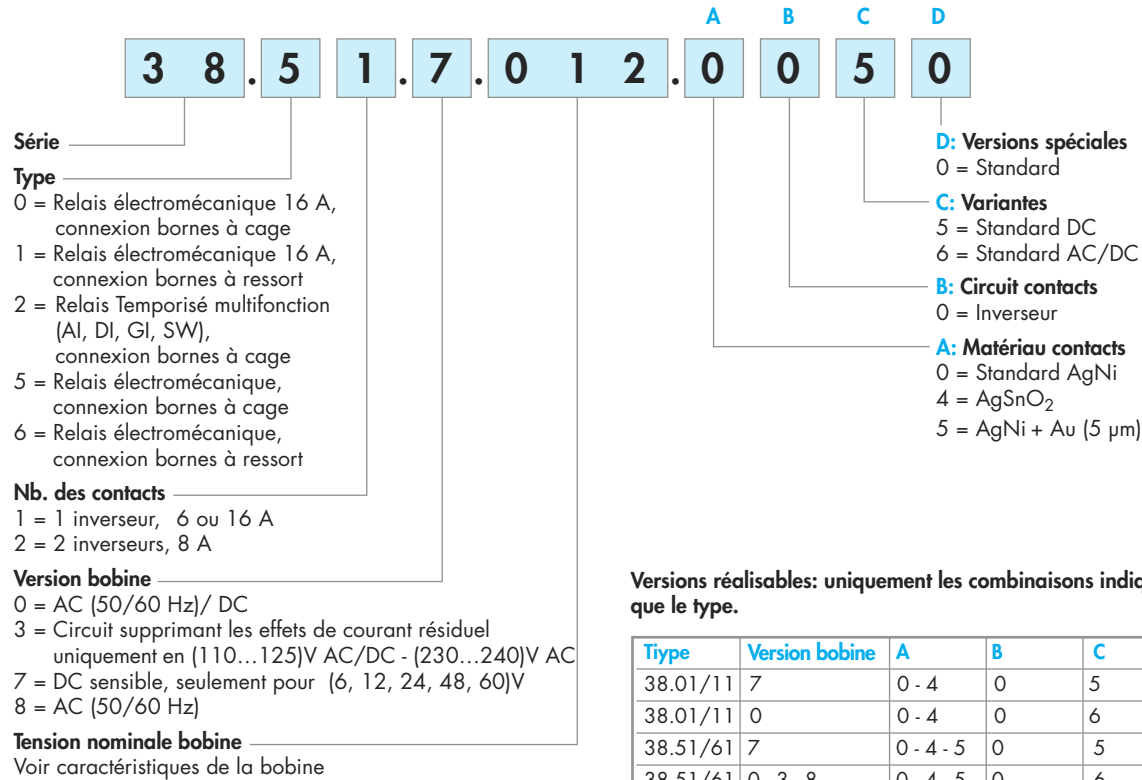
A B C D

3 8 . 5 1 . 7 . 0 1 2 . 0 0 5 0

Série

Type
0 = Relais électromécanique 16 A, connexion bornes à cage
1 = Relais électromécanique 16 A, connexion bornes à ressort
2 = Relais Temporisé multifonction (AI, DI, GI, SW), connexion bornes à cage
5 = Relais électromécanique, connexion bornes à cage
6 = Relais électromécanique, connexion bornes à ressort

Nb. des contacts
1 = 1 inverseur, 6 ou 16 A
2 = 2 inverseurs, 8 A

Version bobine
0 = AC (50/60 Hz)/ DC
3 = Circuit supprimant les effets de courant résiduel uniquement en (110…125)V AC/DC - (230…240)V AC
7 = DC sensible, seulement pour (6, 12, 24, 48, 60)V
8 = AC (50/60 Hz)

Tension nominale bobine
Voir caractéristiques de la bobine

D: Versions spéciales
0 = Standard

C: Variantes
5 = Standard DC
6 = Standard AC/DC

B: Circuit contacts
0 = Inverseur

A: Matériau contacts
0 = Standard AgNi
4 = $AgSnO_2$
5 = AgNi + Au (5 μm)

Versions réalisables: uniquement les combinaisons indi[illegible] que le type.

| Tiype | Version bobine | A | B | C |
|---|---|---|---|---|
| 38.01/11 | 7 | 0 - 4 | 0 | 5 |
| 38.01/11 | 0 | 0 - 4 | 0 | 6 |
| 38.51/61 | 7 | 0 - 4 - 5 | 0 | 5 |
| 38.51/61 | 0 - 3 - 8 | 0 - 4 - 5 | 0 | 6 |